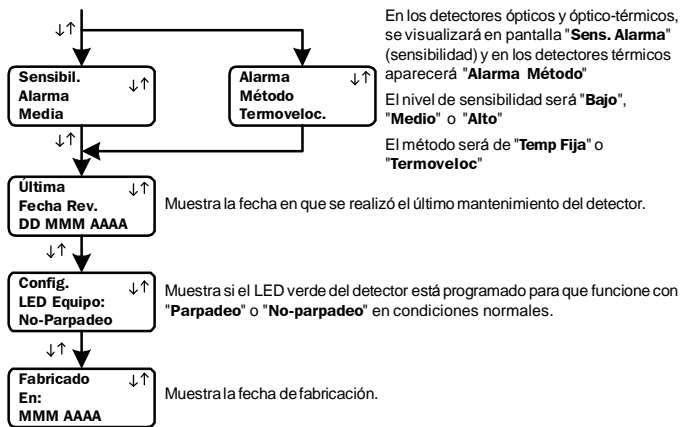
↓↑

Sensibil.
Alarma
Media
↓↑

Alarma
Método
Termoveloc.
↓↑

En los detectores ópticos y óptico-térmicos, se visualizará en pantalla "Sens. Alarma" (sensibilidad) y en los detectores térmicos aparecerá "Alarma Método"

El nivel de sensibilidad será "Bajo", "Medio" o "Alto"

El método será de "Temp Fija" o "Termoveloc"

↓↑

Última
Fecha Rev.
DD MMM AAAA
↓↑

Muestra la fecha en que se realizó el último mantenimiento del detector.

↓↑

Config.
LED Equipo:
No-Parpadeo
↓↑

Muestra si el LED verde del detector está programado para que funcione con "Parpadeo" o "No-parpadeo" en condiciones normales.

↓↑

Fabricado
En:
MMM AAAA
↓↑

Muestra la fecha de fabricación.